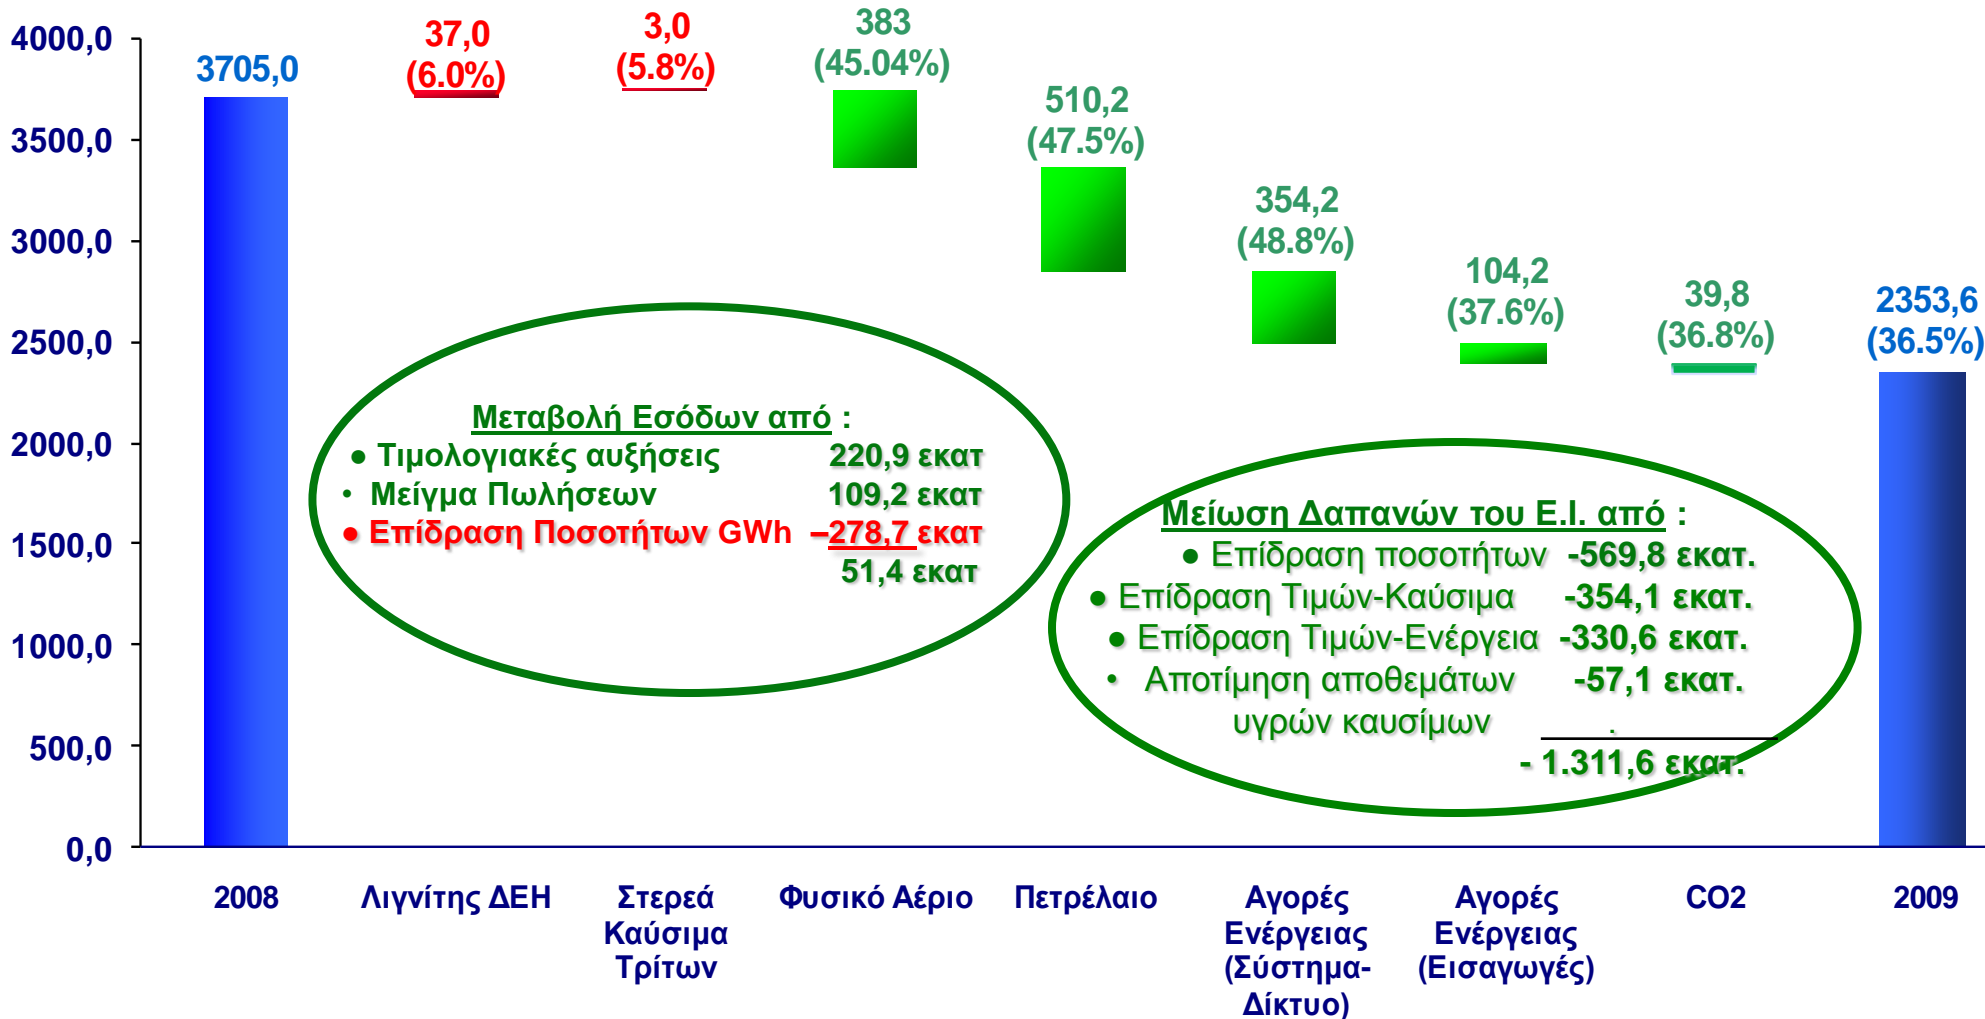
4000,0
3500,0
3000,0
2500,0
2000,0
1500,0
1000,0
500,0
0,0

3705,0
37,0 (6.0%)
3,0 (5.8%)
383 (45.04%)
510,2 (47.5%)
354,2 (48.8%)
104,2 (37.6%)
39,8 (36.8%)
2353,6 (36.5%)

Μεταβολή Εσόδων από :
● Τιμολογιακές αυξήσεις 220,9 εκατ
• Μείγμα Πωλήσεων 109,2 εκατ
● Επίδραση Ποσοτήτων GWh –278,7 εκατ
51,4 εκατ

Μείωση Δαπανών του Ε.Ι. από :
● Επίδραση ποσοτήτων -569,8 εκατ.
● Επίδραση Τιμών-Καύσιμα -354,1 εκατ.
● Επίδραση Τιμών-Ενέργεια -330,6 εκατ.
• Αποτίμηση αποθεμάτων υγρών καυσίμων -57,1 εκατ.
- 1.311,6 εκατ.

2008
Λιγνίτης ΔΕΗ
Στερεά Καύσιμα Τρίτων
Φυσικό Αέριο
Πετρέλαιο
Αγορές Ενέργειας (Σύστημα-Δίκτυο)
Αγορές Ενέργειας (Εισαγωγές)
CO2
2009